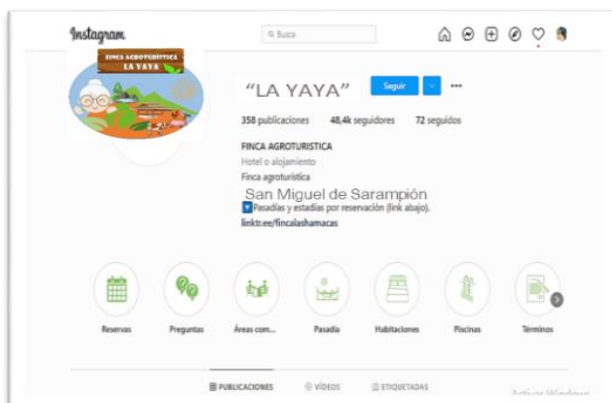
Instagram

Busca

FINCA AGROTURISTICA
LA YAYA

"LA YAYA"

Seguir

358 publicaciones 48,4k seguidores 72 seguidos

FINCA AGROTURISTICA
Hotel o alojamiento
Finca agroturística
San Miguel de Sarampión
Pasadías y estadías por reservación (link abajo).
linktr.ee/fincalashamacas

Reservas
Preguntas
Áreas com...
Pasadía
Habitaciones
Piscinas
Términos

PUBLICACIONES
VÍDEOS
ETIQUETADAS

Activar Windows